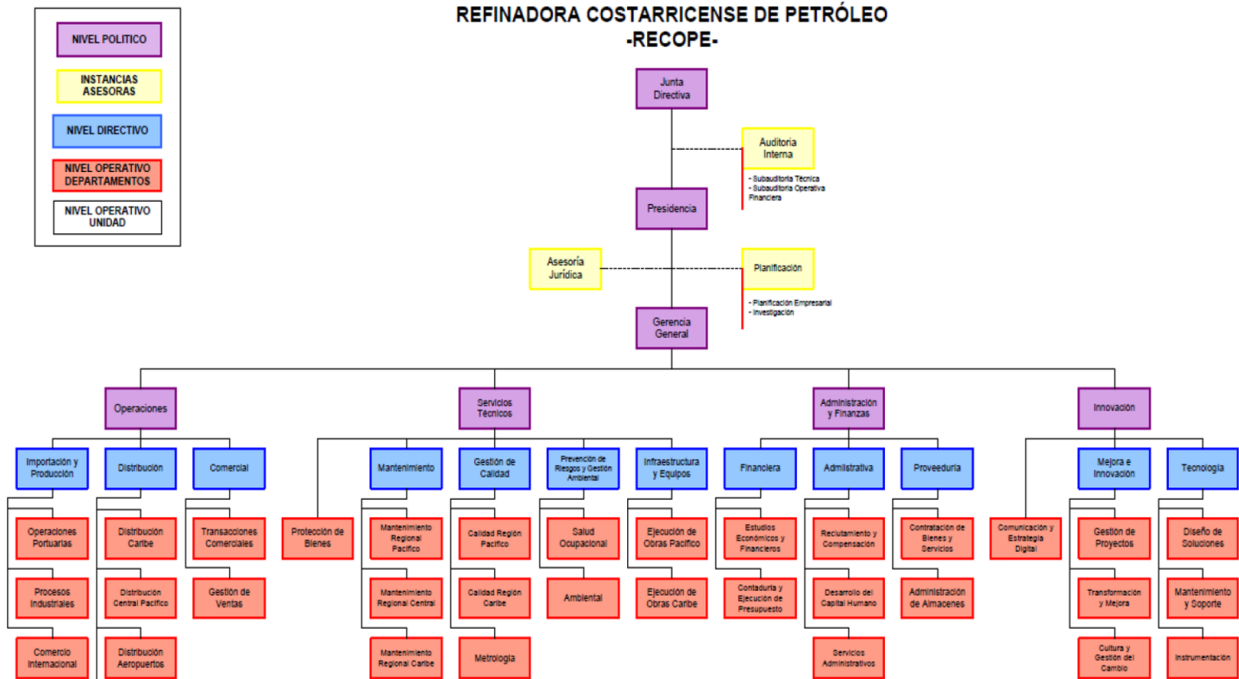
NIVEL POLITICO

INSTANCIAS ASESORAS

NIVEL DIRECTIVO

NIVEL OPERATIVO DEPARTAMENTOS

NIVEL OPERATIVO UNIDAD

REFINADORA COSTARRICENSE DE PETRÓLEO
-RECOPE-

Junta Directiva

Auditoria Interna

- Subauditoria Técnica
- Subauditoria Operativa Financiera

Presidencia

Asesoría Jurídica

Planificación

- Planificación Empresarial
- Investigación

Gerencia General

Operaciones

Importación y Producción

Operaciones Portuarias

Procesos Industriales

Comercio Internacional

Distribución

Distribución Caribe

Distribución Central Pacífico

Distribución Aeropuertos

Comercial

Transacciones Comerciales

Gestión de Ventas

Servicios Técnicos

Protección de Bienes

Mantenimiento

Mantenimiento Regional Pacífico

Mantenimiento Regional Central

Mantenimiento Regional Caribe

Gestión de Calidad

Calidad Región Pacífico

Calidad Región Caribe

Metrología

Prevención de Riesgos y Gestión Ambiental

Salud Ocupacional

Ambiental

Infraestructura y Equipos

Ejecución de Obras Pacífico

Ejecución de Obras Caribe

Administración y Finanzas

Financiera

Estudios Económicos y Financieros

Contaduría y Ejecución de Presupuesto

Admistrativa

Reclutamiento y Compensación

Desarrollo del Capital Humano

Servicios Administrativos

Proveeduría

Contratación de Bienes y Servicios

Administración de Almacenes

Innovación

Comunicación y Estrategia Digital

Mejora e Innovación

Gestión de Proyectos

Transformación y Mejora

Cultura y Gestión del Cambio

Tecnología

Diseño de Soluciones

Mantenimiento y Soporte

Instrumentación